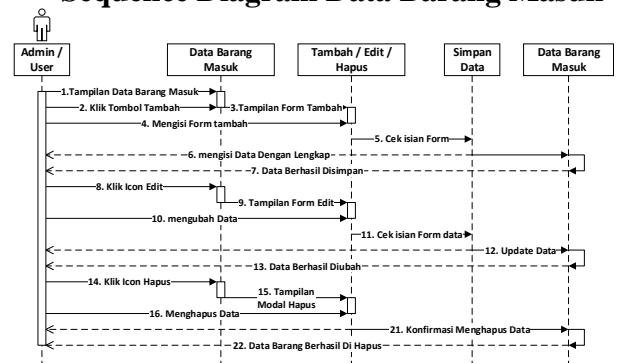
Sequence Diagram Data Barang Masuk

Admin / User

Data Barang Masuk

Tambah / Edit / Hapus

Simpan Data

Data Barang Masuk

1.Tampilan Data Barang Masuk

2. Klik Tombol Tambah

3.Tampilan Form Tambah

4. Mengisi Form tambah

5. Cek isian Form

6. mengisi Data Dengan Lengkap

7. Data Berhasil Disimpan

8. Klik Icon Edit

9. Tampilan Form Edit

10. mengubah Data

11. Cek isian Form data

12. Update Data

13. Data Berhasil Diubah

14. Klik Icon Hapus

15. Tampilan Modal Hapus

16. Menghapus Data

21. Konfirmasi Menghapus Data

22. Data Barang Berhasil Di Hapus